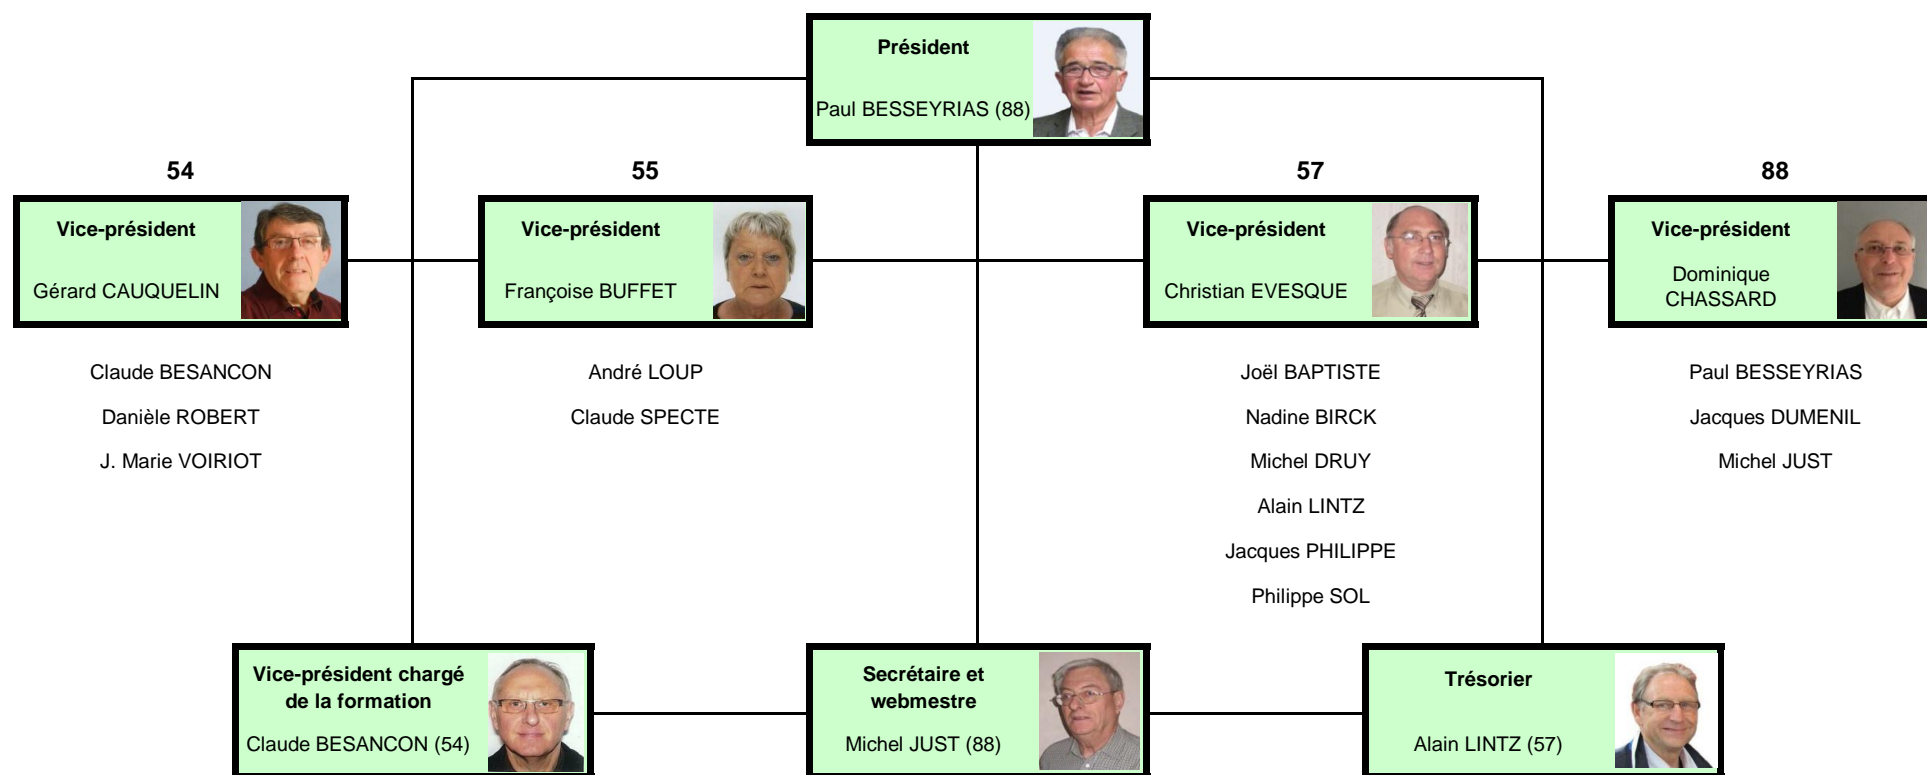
Président

Paul BESSEYRIAS (88)

54

Vice-président

Gérard CAUQUELIN

Claude BESANCON

Danièle ROBERT

J. Marie VOIRIOT

55

Vice-président

Françoise BUFFET

André LOUP

Claude SPECTE

57

Vice-président

Christian EVESQUE

Joël BAPTISTE

Nadine BIRCK

Michel DRUY

Alain LINTZ

Jacques PHILIPPE

Philippe SOL

88

Vice-président

Dominique CHASSARD

Paul BESSEYRIAS

Jacques DUMENIL

Michel JUST

Vice-président chargé de la formation

Claude BESANCON (54)

Secrétaire et webmestre

Michel JUST (88)

Trésorier

Alain LINTZ (57)